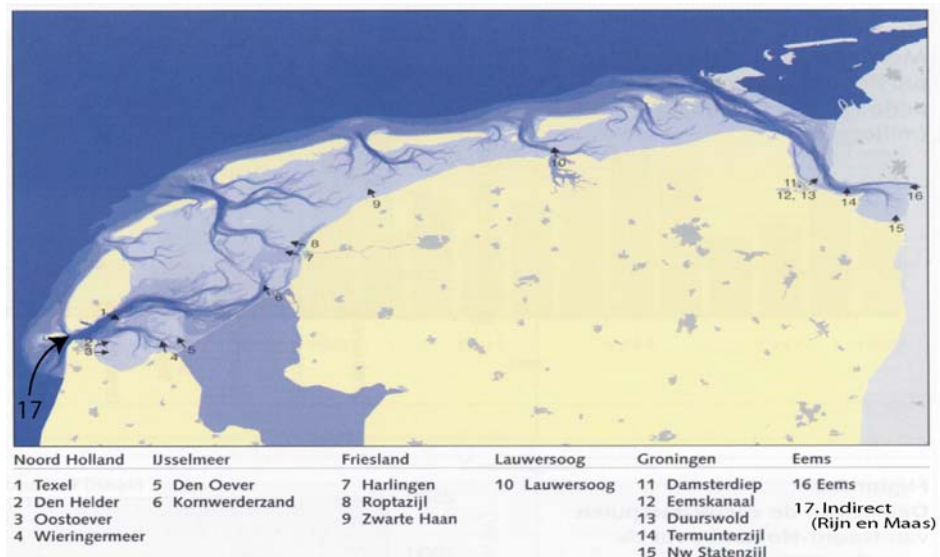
10
9
11
12, 13
14
16
15
8
7
6
1
2
3
4
5
17

| Noord Holland | IJsselmeer | Friesland | Lauwersoog | Groningen | Eems |
|---|---|---|---|---|---|
| 1 Texel | 5 Den Oever | 7 Harlingen | 10 Lauwersoog | 11 Damsterdiep | 16 Eems |
| 2 Den Helder | 6 Kornwerderzand | 8 Roptazijl | | 12 Eemskanaal | 17. Indirect (Rijn en Maas) |
| 3 Oostoever | | 9 Zwarte Haan | | 13 Duurswold | |
| 4 Wieringermeer | | | | 14 Termunterzijl | |
| | | | | 15 Nw Statenzijl | |